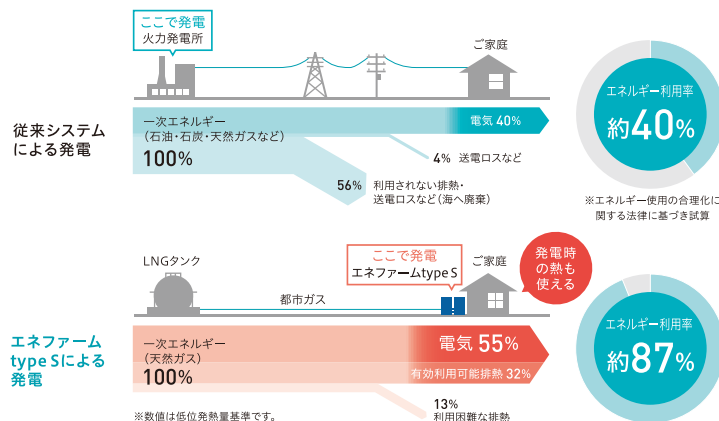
ここで発電
火力発電所

ご家庭

従来システムによる発電

一次エネルギー
(石油・石炭・天然ガスなど)
100%

電気 40%

4% 送電ロスなど

56% 利用されない排熱・送電ロスなど(海へ廃棄)

エネルギー利用率
約40%

※エネルギー使用の合理化に関する法律に基づき試算

LNGタンク

ここで発電
エネファームtype S

ご家庭

発電時の熱も使える

都市ガス

エネファーム type Sによる発電

一次エネルギー
(天然ガス)
100%

電気 55%

有効利用可能排熱 32%

13%
利用困難な排熱

エネルギー利用率
約87%

※数値は低位発熱量基準です。